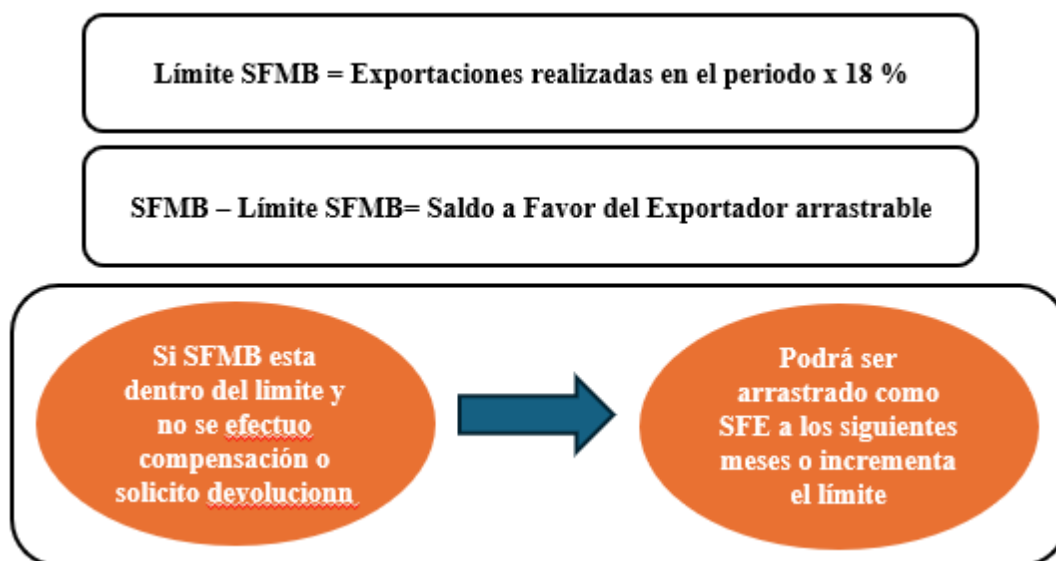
Límite SFMB = Exportaciones realizadas en el periodo x 18 %

SFMB – Límite SFMB= Saldo a Favor del Exportador arrastrable

Si SFMB esta dentro del limite y no se efectuo compensación o solicito devolucionn

Podrá ser arrastrado como SFE a los siguientes meses o incrementa el límite